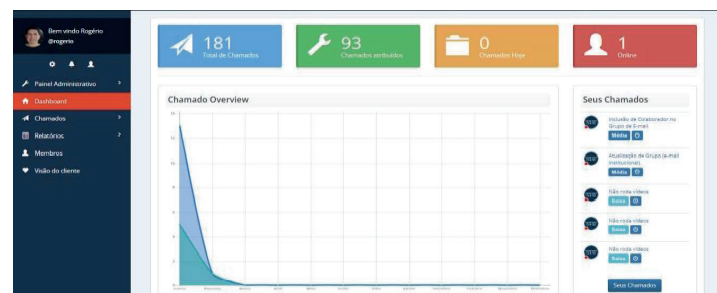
Bem vindo Rogério
@rogerio

Painel Administrativo
Dashboard
Chamados
Relatórios
Membros
Visão do cliente

181
Total de Chamados

93
Chamados atribuídos

0
Chamados Hoje

1
Online

Chamado Overview

Seus Chamados

Inclusão de Colaborador no Grupo de E-mail
Média

Atualização de Grupo (e-mail institucional)
Média

Não roda vídeos
Baixa

Não roda vídeos
Baixa

Não roda vídeos
Baixa

Seus Chamados